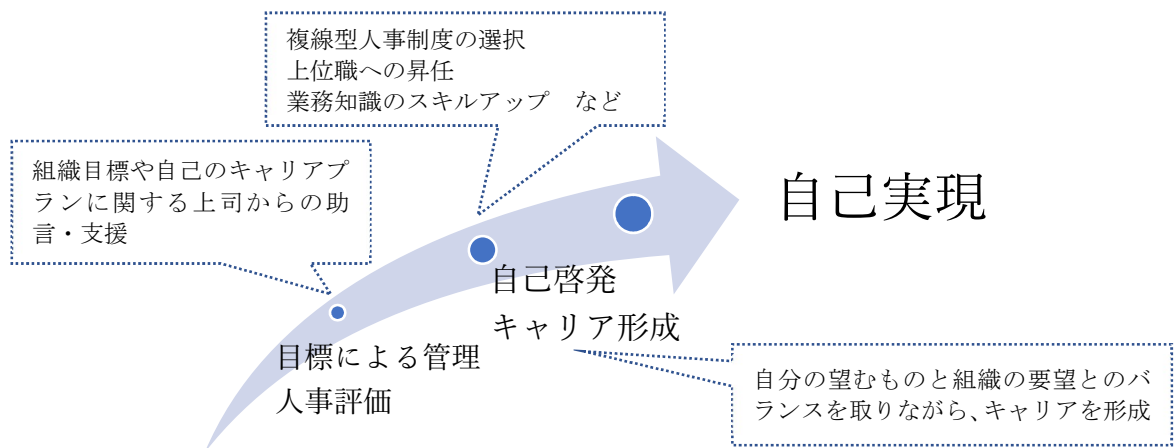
複線型人事制度の選択
上位職への昇任
業務知識のスキルアップ　など

組織目標や自己のキャリアプランに関する上司からの助言・支援

自己実現

自己啓発
キャリア形成

目標による管理
人事評価

自分の望むものと組織の要望とのバランスを取りながら、キャリアを形成